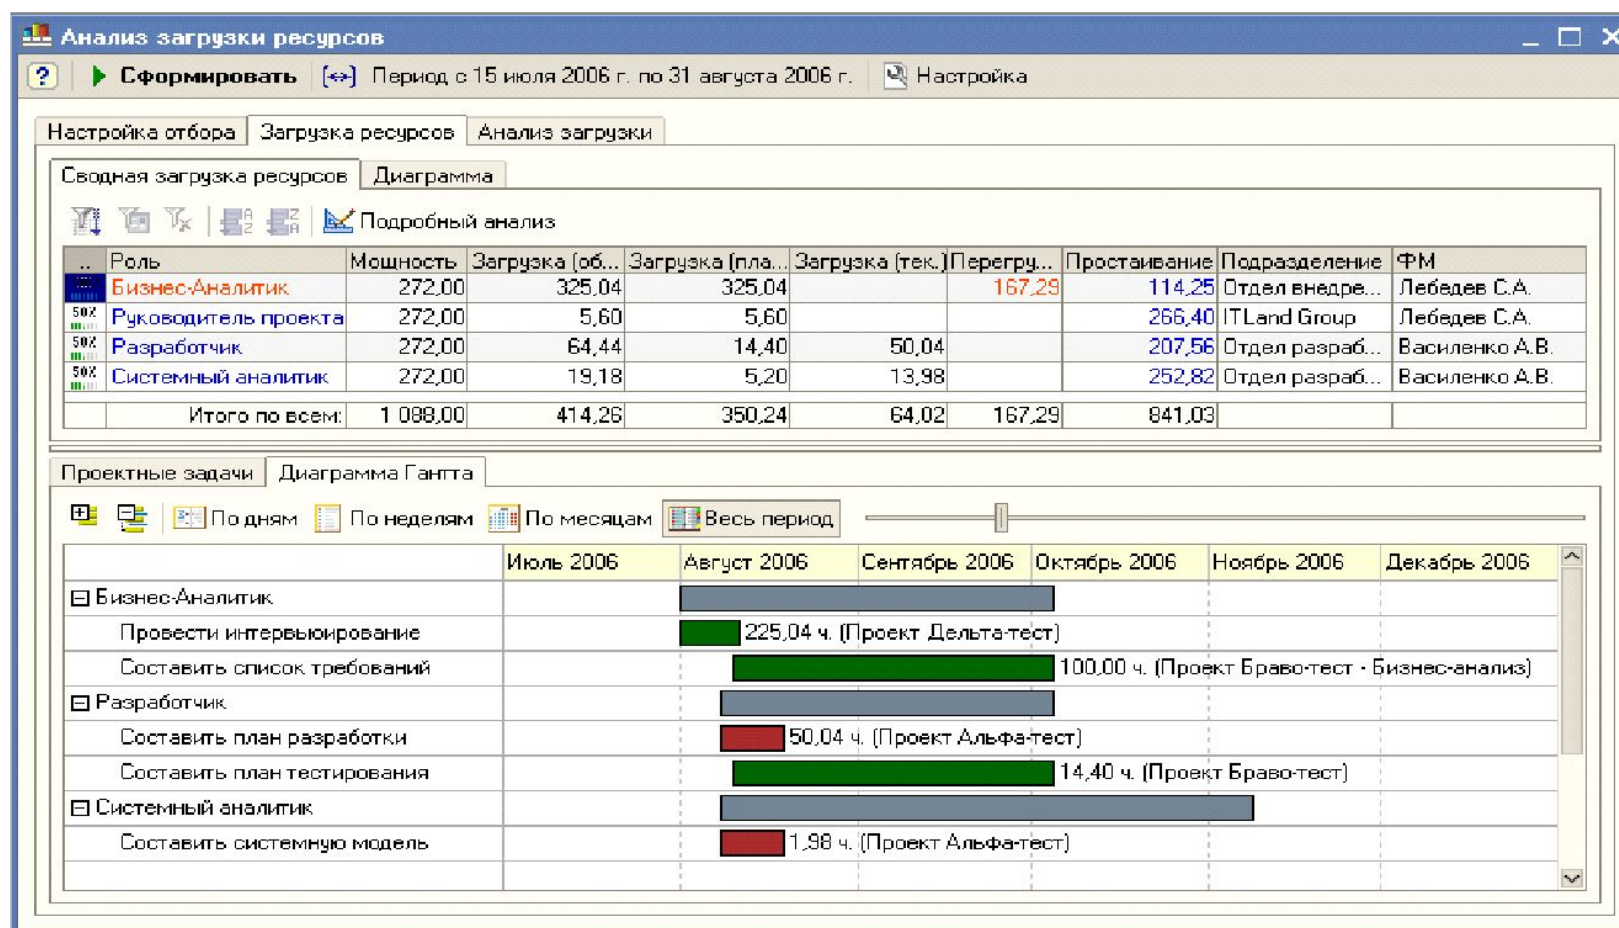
Анализ загрузки ресурсов

? Сформировать [↔] Период с 15 июля 2006 г. по 31 августа 2006 г. Настройка

Настройка отбора | Загрузка ресурсов | Анализ загрузки

Сводная загрузка ресурсов | Диаграмма

Подробный анализ

| ... | Роль | Мощность | Загрузка (об... | Загрузка (пла... | Загрузка (тек.) | Перегру... | Простаивание | Подразделение | ФМ |
|---|---|---|---|---|---|---|---|---|---|
| | Бизнес-Аналитик | 272,00 | 325,04 | 325,04 | | 167,29 | 114,25 | Отдел внедре... | Лебедев С.А. |
| 50% | Руководитель проекта | 272,00 | 5,60 | 5,60 | | | 266,40 | ITLand Group | Лебедев С.А. |
| 50% | Разработчик | 272,00 | 64,44 | 14,40 | 50,04 | | 207,56 | Отдел разраб... | Василенко А.В. |
| 50% | Системный аналитик | 272,00 | 19,18 | 5,20 | 13,98 | | 252,82 | Отдел разраб... | Василенко А.В. |
| | Итого по всем: | 1 088,00 | 414,26 | 350,24 | 64,02 | 167,29 | 841,03 | | |

Проектные задачи | Диаграмма Гантта

По дням | По неделям | По месяцам | Весь период

| | Июль 2006 | Август 2006 | Сентябрь 2006 | Октябрь 2006 | Ноябрь 2006 | Декабрь 2006 |
|---|---|---|---|---|---|---|
| ⊟ Бизнес-Аналитик | | | | | | |
| Провести интервьюирование | | 225,04 ч. (Проект Дельта-тест) | | | | |
| Составить список требований | | | | 100,00 ч. (Проект Браво-тест - Бизнес-анализ) | | |
| ⊟ Разработчик | | | | | | |
| Составить план разработки | | 50,04 ч. (Проект Альфа-тест) | | | | |
| Составить план тестирования | | | | 14,40 ч. (Проект Браво-тест) | | |
| ⊟ Системный аналитик | | | | | | |
| Составить системную модель | | 1,98 ч. (Проект Альфа-тест) | | | | |